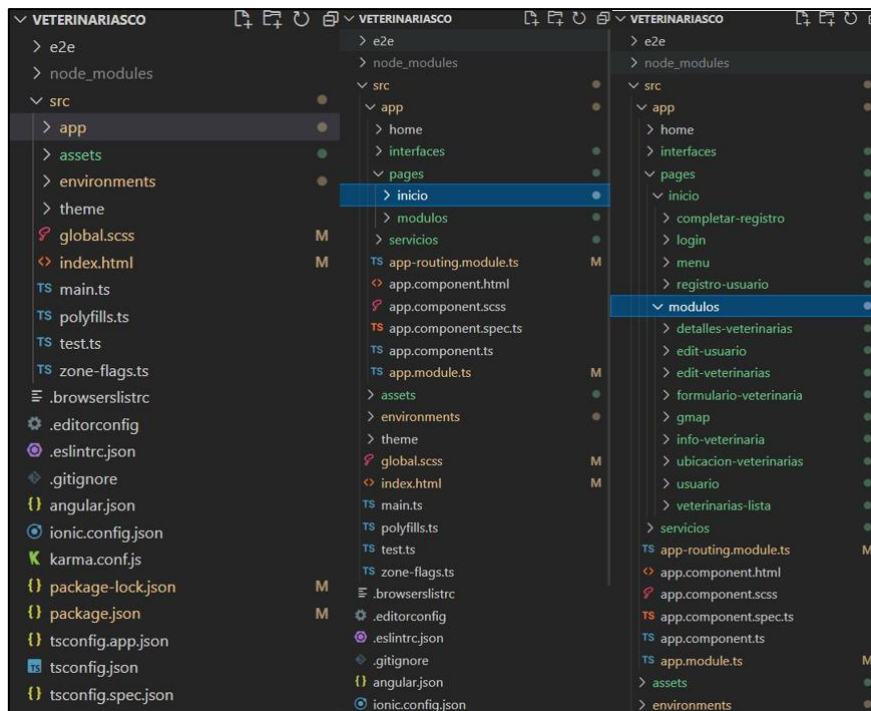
VETERINARIASCO
> e2e
> node_modules
src
> app
> assets
> environments
> theme
global.scss M
index.html M
TS main.ts
TS polyfills.ts
TS test.ts
TS zone-flags.ts
.browserslistrc
.editorconfig
.eslintrc.json
.gitignore
angular.json
ionic.config.json
karma.conf.js
package-lock.json M
package.json M
tsconfig.app.json
tsconfig.json
tsconfig.spec.json

VETERINARIASCO
> e2e
> node_modules
src
app
> home
> interfaces
pages
> inicio
> modulos
> servicios
TS app-routing.module.ts M
app.component.html
app.component.scss
TS app.component.spec.ts
TS app.component.ts
TS app.module.ts M
> assets
> environments
> theme
global.scss M
index.html M
TS main.ts
TS polyfills.ts
TS test.ts
TS zone-flags.ts
.browserslistrc
.editorconfig
.eslintrc.json
.gitignore
angular.json
ionic.config.json

VETERINARIASCO
> e2e
> node_modules
src
app
> home
> interfaces
pages
inicio
> completar-registro
> login
> menu
> registro-usuario
modulos
> detalles-veterinarias
> edit-usuario
> edit-veterinarias
> formulario-veterinaria
> gmap
> info-veterinaria
> ubicacion-veterinarias
> usuario
> veterinarias-lista
> servicios
TS app-routing.module.ts M
app.component.html
app.component.scss
TS app.component.spec.ts
TS app.component.ts
TS app.module.ts M
> assets
> environments